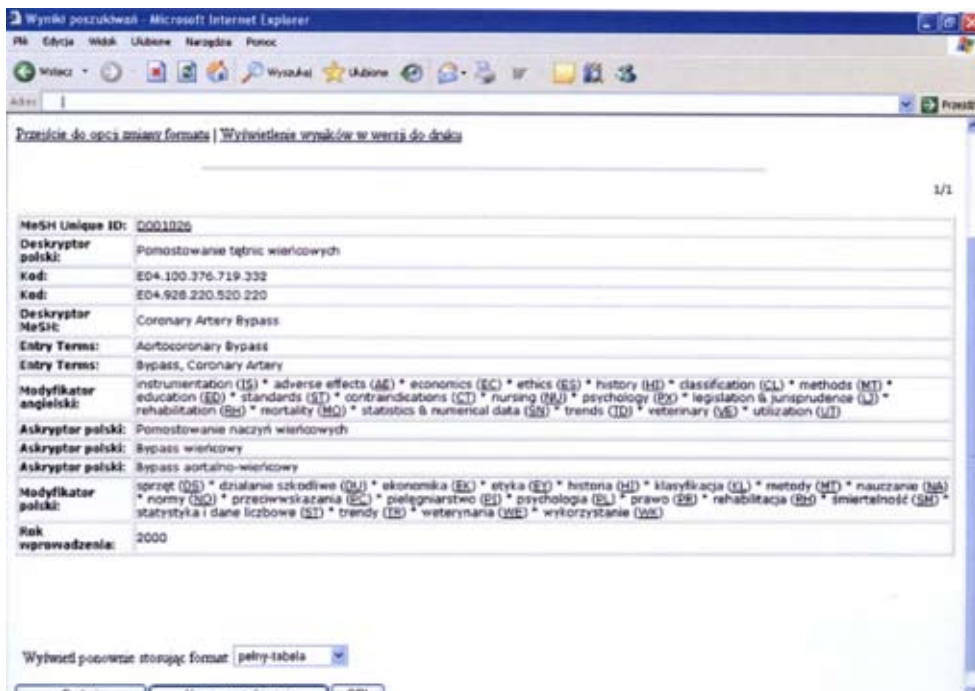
Wyniki poszukiwań - Microsoft Internet Explorer

Plik Edycja Widok Ulubione Narzędzia Pomoc

Wstecz Wyszukaj Ulubione

Adres

Przejdź

Przejście do opcji zmiany formatu | Wyświetlenie wyników w wersji do druku

1/1

| MeSH Unique ID: | D001026 |
|---|---|
| Deskryptor polski: | Pomostowanie tętnic wieńcowych |
| Kod: | E04.100.376.719.332 |
| Kod: | E04.928.220.520.220 |
| Deskryptor MeSH: | Coronary Artery Bypass |
| Entry Terms: | Aortocoronary Bypass |
| Entry Terms: | Bypass, Coronary Artery |
| Modyfikator angielski: | instrumentation (IS) * adverse effects (AE) * economics (EC) * ethics (ES) * history (HI) * classification (CL) * methods (MT) * education (ED) * standards (ST) * contraindications (CT) * nursing (NU) * psychology (PX) * legislation & jurisprudence (LJ) * rehabilitation (RH) * mortality (MO) * statistics & numerical data (SN) * trends (TD) * veterinary (VE) * utilization (UT) |
| Askryptor polski: | Pomostowanie naczyń wieńcowych |
| Askryptor polski: | Bypass wieńcowy |
| Askryptor polski: | Bypass aortalno-wieńcowy |
| Modyfikator polski: | sprzęt (DS) * działanie szkodliwe (DU) * ekonomika (EK) * etyka (ET) * historia (HI) * klasyfikacja (KL) * metody (MT) * nauczanie (NA) * normy (NO) * przeciwwskazania (PC) * pielęgniarstwo (PI) * psychologia (PL) * prawo (PR) * rehabilitacja (RH) * śmiertelność (SM) * statystyka i dane liczbowe (ST) * trendy (TR) * weterynaria (WE) * wykorzystanie (WK) |
| Rok wprowadzenia: | 2000 |

Wyświetl ponownie stosując format pełny-tabela